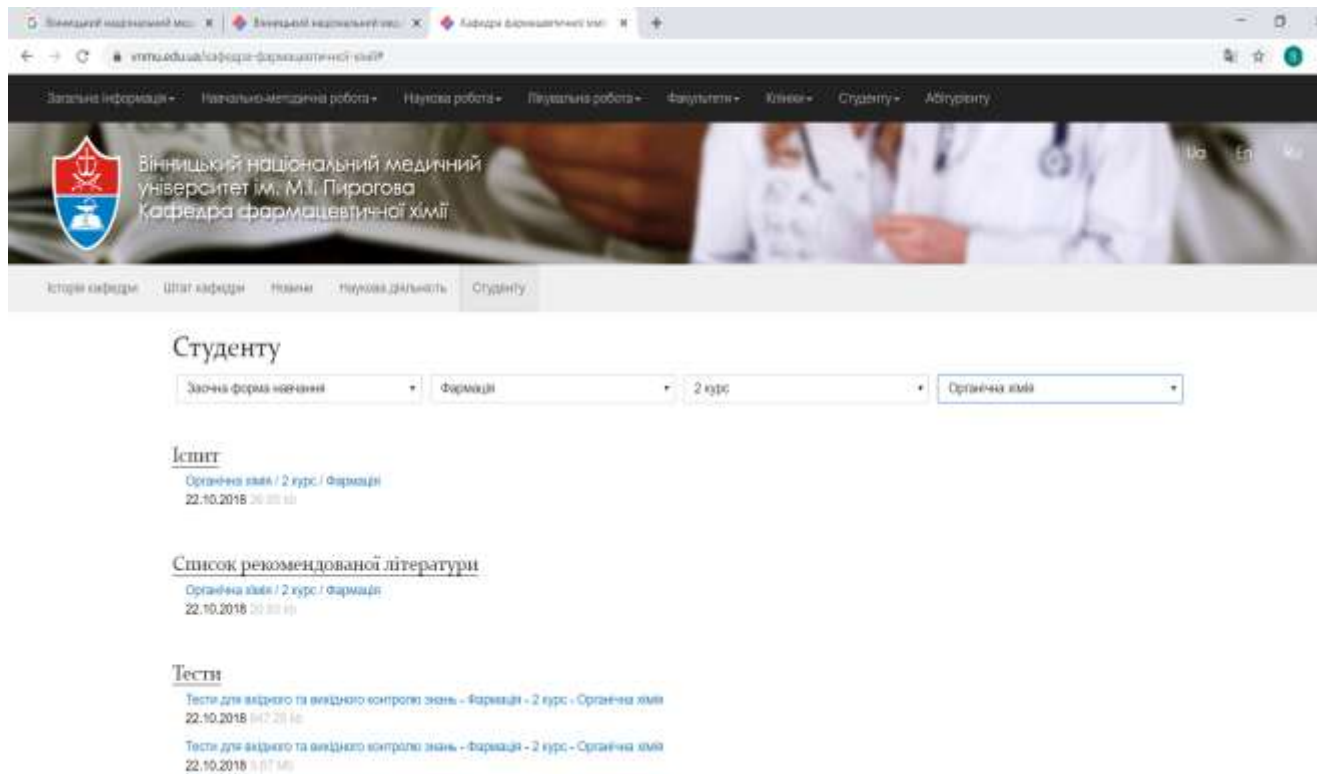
Вінницький національний ме... × | Вінницький національний ме... × | Кафедра фармацевтичної хімі... × | +

vnmu.edu.ua/кафедра-фармацевтичної-хімії#

Загальна інформація ▾ Навчально-методична робота ▾ Наукова робота ▾ Лікувальна робота ▾ Факультети ▾ Клініки ▾ Студенту ▾ Абітурієнту

Вінницький національний медичний університет ім. М.І. Пирогова
Кафедра фармацевтичної хімії

Ua En Ru

Історія кафедри Штат кафедри Новини Наукова діяльність Студенту

Студенту

Заочна форма навчання ▾ Фармація ▾ 2 курс ▾ Органічна хімія ▾

Іспит

Органічна хімія / 2 курс / Фармація
22.10.2018 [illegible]

Список рекомендованої літератури

Органічна хімія / 2 курс / Фармація
22.10.2018 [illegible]

Тести

Тести для вхідного та вихідного контролю знань - Фармація - 2 курс - Органічна хімія
22.10.2018 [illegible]

Тести для вхідного та вихідного контролю знань - Фармація - 2 курс - Органічна хімія
22.10.2018 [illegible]